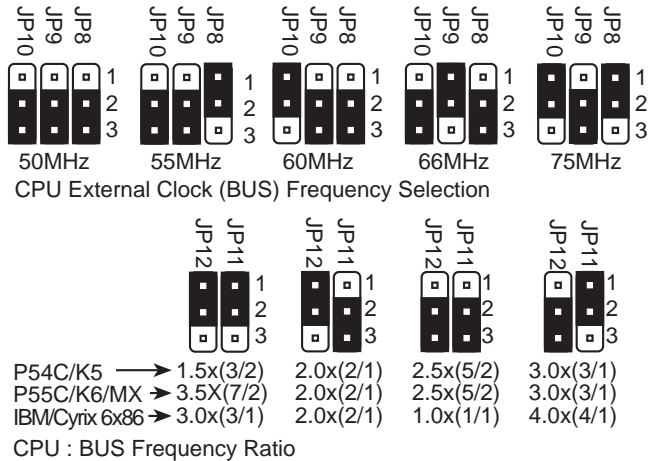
JP10 JP9 JP8 1 2 3 50MHz

JP10 JP9 JP8 1 2 3 55MHz

JP10 JP9 JP8 1 2 3 60MHz

JP10 JP9 JP8 1 2 3 66MHz

JP10 JP9 JP8 1 2 3 75MHz

CPU External Clock (BUS) Frequency Selection

JP12 JP11 1 2 3

JP12 JP11 1 2 3

JP12 JP11 1 2 3

JP12 JP11 1 2 3

P54C/K5 → 1.5x(3/2) 2.0x(2/1) 2.5x(5/2) 3.0x(3/1)
P55C/K6/MX → 3.5X(7/2) 2.0x(2/1) 2.5x(5/2) 3.0x(3/1)
IBM/Cyrix 6x86 → 3.0x(3/1) 2.0x(2/1) 1.0x(1/1) 4.0x(4/1)

CPU : BUS Frequency Ratio